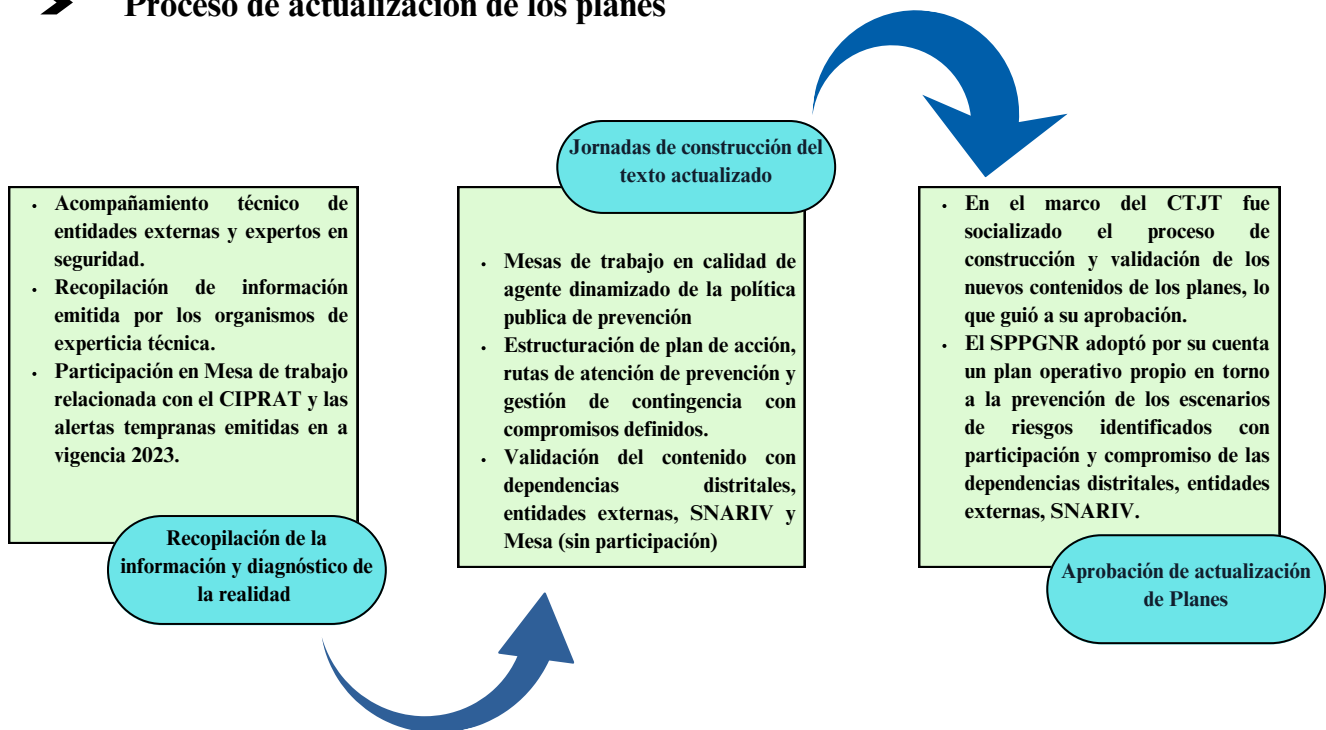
Proceso de actualización de los planes

- Acompañamiento técnico de entidades externas y expertos en seguridad.
- Recopilación de información emitida por los organismos de experticia técnica.
- Participación en Mesa de trabajo relacionada con el CIPRAT y las alertas tempranas emitidas en a vigencia 2023.

Recopilación de la información y diagnóstico de la realidad

Jornadas de construcción del texto actualizado

- Mesas de trabajo en calidad de agente dinamizado de la política publica de prevención
- Estructuración de plan de acción, rutas de atención de prevención y gestión de contingencia con compromisos definidos.
- Validación del contenido con dependencias distritales, entidades externas, SNARIV y Mesa (sin participación)

- En el marco del CTJT fue socializado el proceso de construcción y validación de los nuevos contenidos de los planes, lo que guió a su aprobación.
- El SPPGNR adoptó por su cuenta un plan operativo propio en torno a la prevención de los escenarios de riesgos identificados con participación y compromiso de las dependencias distritales, entidades externas, SNARIV.

Aprobación de actualización de Planes